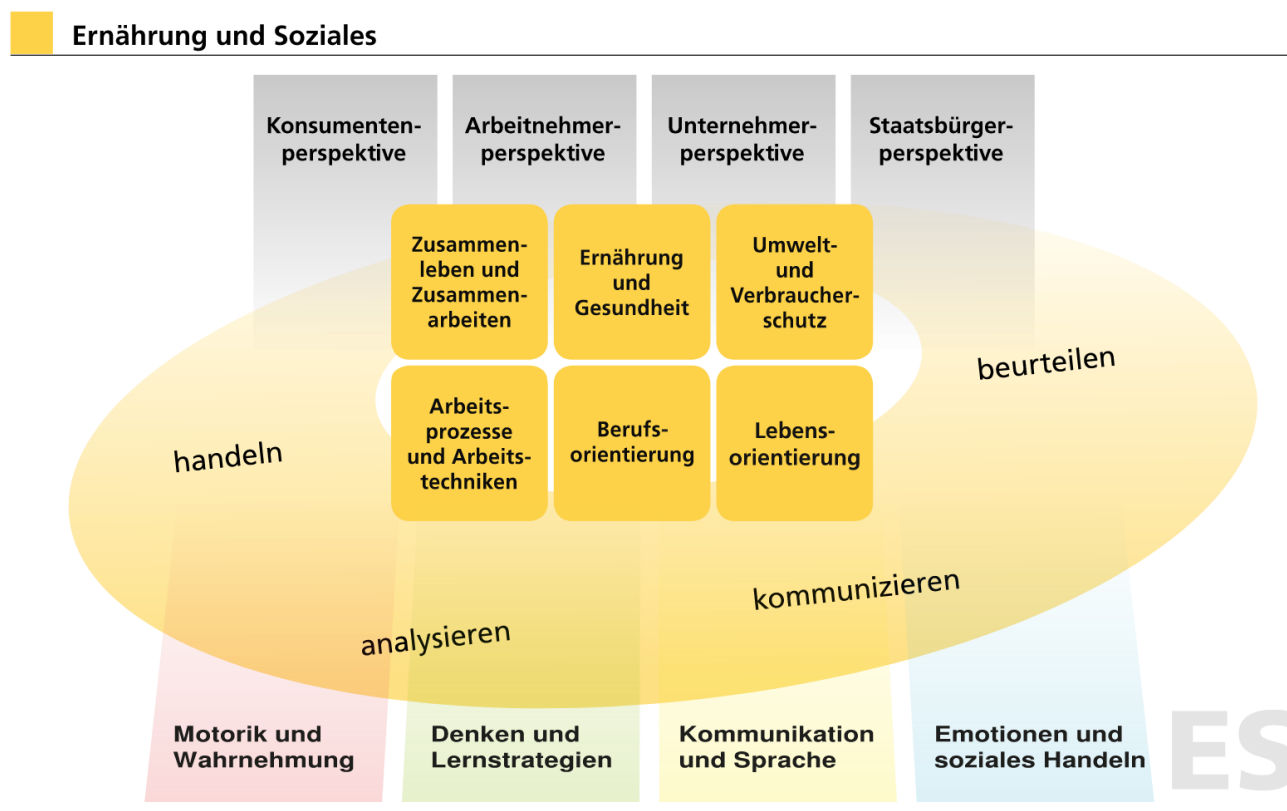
Ernährung und Soziales

Konsumentenperspektive

Arbeitnehmerperspektive

Unternehmerperspektive

Staatsbürgerperspektive

Zusammenleben und Zusammenarbeiten

Ernährung und Gesundheit

Umwelt- und Verbraucherschutz

Arbeitsprozesse und Arbeitstechniken

Berufsorientierung

Lebensorientierung

beurteilen

handeln

kommunizieren

analysieren

Motorik und Wahrnehmung

Denken und Lernstrategien

Kommunikation und Sprache

Emotionen und soziales Handeln

ES